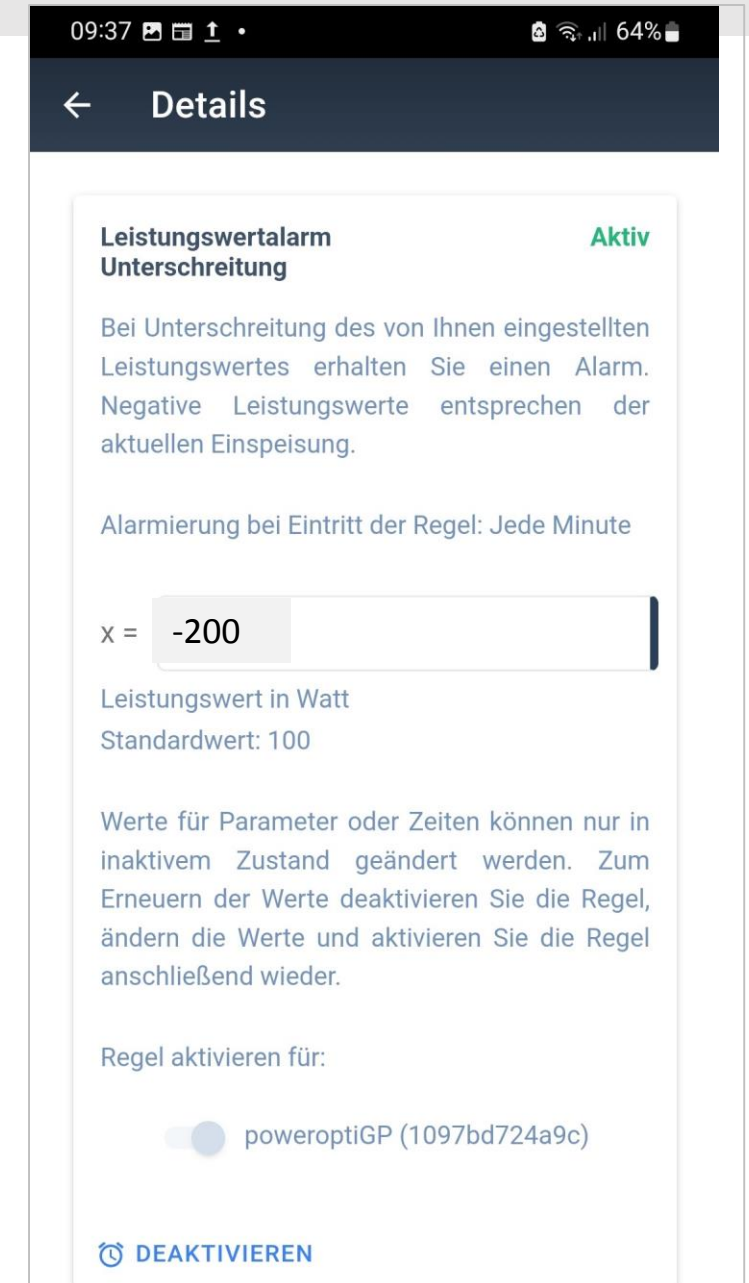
09:37 • 64%

← Details

Leistungswertalarm Unterschreitung

Aktiv

Bei Unterschreitung des von Ihnen eingestellten Leistungswertes erhalten Sie einen Alarm. Negative Leistungswerte entsprechen der aktuellen Einspeisung.

Alarmierung bei Eintritt der Regel: Jede Minute

x = -200

Leistungswert in Watt
Standardwert: 100

Werte für Parameter oder Zeiten können nur in inaktivem Zustand geändert werden. Zum Erneuern der Werte deaktivieren Sie die Regel, ändern die Werte und aktivieren Sie die Regel anschließend wieder.

Regel aktivieren für:

poweroptiGP (1097bd724a9c)

DEAKTIVIEREN